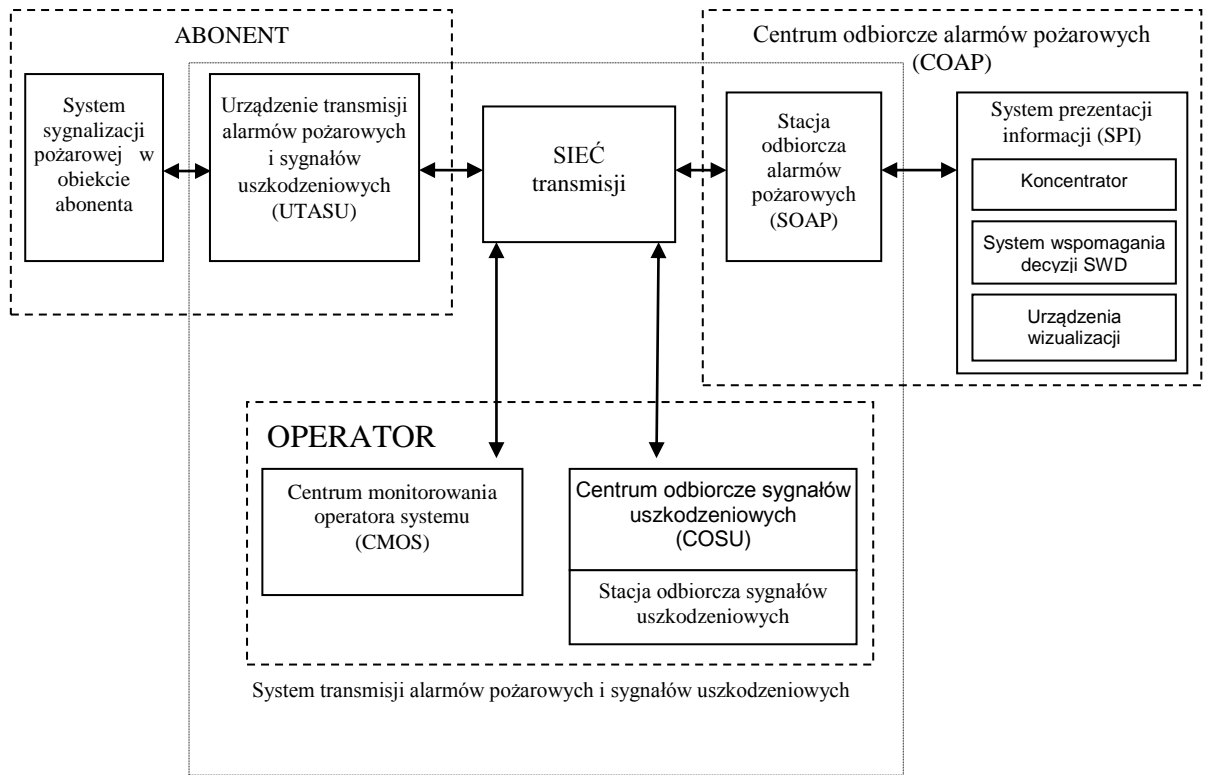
ABONENT

System sygnalizacji pożarowej w obiekcie abonenta

Urządzenie transmisji alarmów pożarowych i sygnałów uszkodzeniowych (UTASU)

SIEĆ transmisji

Centrum odbiorcze alarmów pożarowych (COAP)

Stacja odbiorcza alarmów pożarowych (SOAP)

System prezentacji informacji (SPI)

Koncentrator

System wspomagania decyzji SWD

Urządzenia wizualizacji

OPERATOR

Centrum monitorowania operatora systemu (CMOS)

Centrum odbiorcze sygnałów uszkodzeniowych (COSU)

Stacja odbiorcza sygnałów uszkodzeniowych

System transmisji alarmów pożarowych i sygnałów uszkodzeniowych